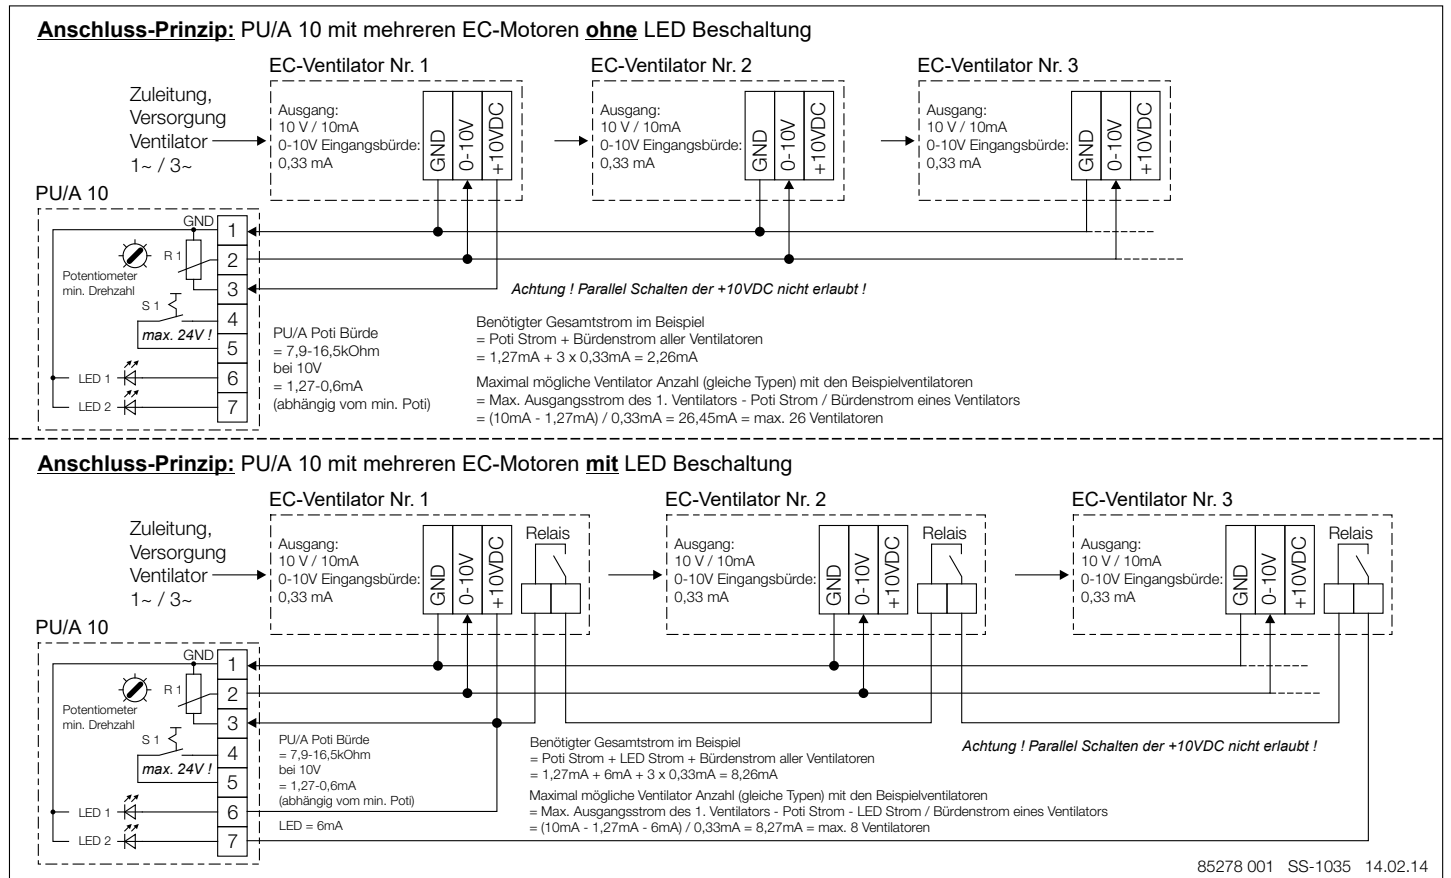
**Anschluss-Prinzip:** PU/A 10 mit mehreren EC-Motoren **ohne** LED Beschaltung

EC-Ventilator Nr. 1

Zuleitung, Versorgung Ventilator 1~ / 3~

Ausgang: 10 V / 10mA 0-10V Eingangsbürde: 0,33 mA

GND 0-10V +10VDC

EC-Ventilator Nr. 2

Ausgang: 10 V / 10mA 0-10V Eingangsbürde: 0,33 mA

GND 0-10V +10VDC

EC-Ventilator Nr. 3

Ausgang: 10 V / 10mA 0-10V Eingangsbürde: 0,33 mA

GND 0-10V +10VDC

PU/A 10

GND 1 R 1 2 Potentiometer min. Drehzahl 3 S 1 4 max. 24V ! 5 LED 1 6 LED 2 7

*Achtung ! Parallel Schalten der +10VDC nicht erlaubt !*

PU/A Poti Bürde = 7,9-16,5kOhm bei 10V = 1,27-0,6mA (abhängig vom min. Poti)

Benötigter Gesamtstrom im Beispiel
= Poti Strom + Bürdenstrom aller Ventilatoren
= 1,27mA + 3 x 0,33mA = 2,26mA

Maximal mögliche Ventilator Anzahl (gleiche Typen) mit den Beispielventilatoren
= Max. Ausgangsstrom des 1. Ventilators - Poti Strom / Bürdenstrom eines Ventilators
= (10mA - 1,27mA) / 0,33mA = 26,45mA = max. 26 Ventilatoren

**Anschluss-Prinzip:** PU/A 10 mit mehreren EC-Motoren **mit** LED Beschaltung

EC-Ventilator Nr. 1

Zuleitung, Versorgung Ventilator 1~ / 3~

Ausgang: 10 V / 10mA 0-10V Eingangsbürde: 0,33 mA

GND 0-10V +10VDC Relais

EC-Ventilator Nr. 2

Ausgang: 10 V / 10mA 0-10V Eingangsbürde: 0,33 mA

GND 0-10V +10VDC Relais

EC-Ventilator Nr. 3

Ausgang: 10 V / 10mA 0-10V Eingangsbürde: 0,33 mA

GND 0-10V +10VDC Relais

PU/A 10

GND 1 R 1 2 Potentiometer min. Drehzahl 3 S 1 4 max. 24V ! 5 LED 1 6 LED 2 7

PU/A Poti Bürde = 7,9-16,5kOhm bei 10V = 1,27-0,6mA (abhängig vom min. Poti)

LED = 6mA

Benötigter Gesamtstrom im Beispiel
= Poti Strom + LED Strom + Bürdenstrom aller Ventilatoren
= 1,27mA + 6mA + 3 x 0,33mA = 8,26mA

*Achtung ! Parallel Schalten der +10VDC nicht erlaubt !*

Maximal mögliche Ventilator Anzahl (gleiche Typen) mit den Beispielventilatoren
= Max. Ausgangsstrom des 1. Ventilators - Poti Strom - LED Strom / Bürdenstrom eines Ventilators
= (10mA - 1,27mA - 6mA) / 0,33mA = 8,27mA = max. 8 Ventilatoren

85278 001 SS-1035 14.02.14